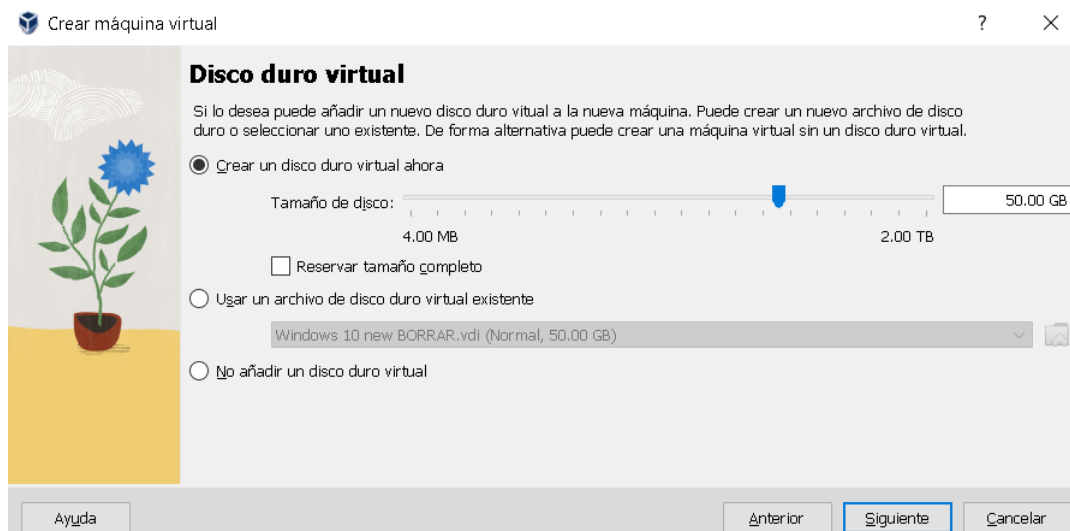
Crear máquina virtual

?

Disco duro virtual

Si lo desea puede añadir un nuevo disco duro vitual a la nueva máquina. Puede crear un nuevo archivo de disco duro o seleccionar uno existente. De forma alternativa puede crear una máquina virtual sin un disco duro virtual.

Crear un disco duro virtual ahora

Tamaño de disco:

50.00 GB

4.00 MB

2.00 TB

Reservar tamaño completo

Usar un archivo de disco duro virtual existente

Windows 10 new BORRAR.vdi (Normal, 50.00 GB)

No añadir un disco duro virtual

Ayuda

Anterior

Siguiente

Cancelar